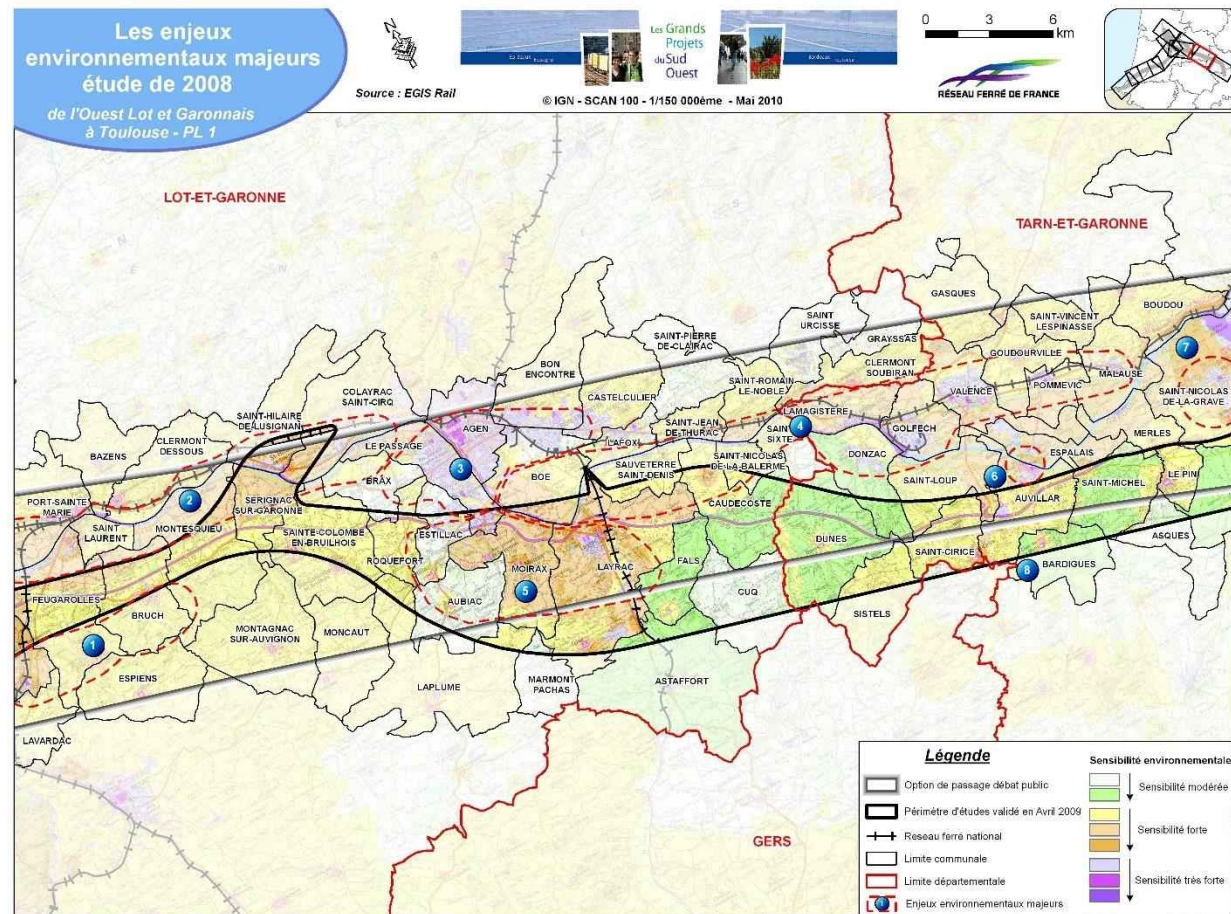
Les enjeux environnementaux majeurs étude de 2008

de l'Ouest Lot et Garonnais à Toulouse - PL 1

Source : EGIS Rail

Les Grands Projets du Sud Ouest

© IGN - SCAN 100 - 1/150 000ème - Mai 2010

0 3 6 km

RÉSEAU FERRÉ DE FRANCE

LOT-ET-GARONNE

TARN-ET-GARONNE

GERS

GASQUES
SAINT URCISSE
GRAYSSAS
SAINT-VINCENT LESPINASSE
BOUDOU
CLERMONT SOUBIRAN
GOUDOURVILLE
MALAUSE
SAINT-PIERRE DE-CLAIRAC
BON ENCONTRE
SAINT-ROMAIN LE-NOBLE
POMMEVIC
SAINT-NICOLAS DE-LA-GRAVE
COLAYRAC SAINT-CIRQ
CASTELCULIER
LAMAGISTERE
VALENCE
SAINT-HILAIRE DE-LUSIGNAN
AGEN
SAINT-JEAN DE-THURAC
SAINT SIXTE
GOLFECH
MERLES
BAZENS
CLERMONT DESSOUS
LE PASSAGE
LAFOX
SAINT-NICOLAS DE-LA-BALERME
DONZAC
ESPALAIS
BRAX
BOE
SAUVETERRE SAINT-DENIS
SAINT-LOUP
LE PIN
PORT-SAINTE MARIE
SERIGNAC SUR-GARONNE
CAUDECOSTE
AUVILLAR
SAINT-MICHEL
SAINT LAURENT
MONTESQUIEU
SAINTE-COLOMBE EN-BRUILHOIS
ESTILLAC
DUNES
ASQUES
ROQUEFORT
MOIRAX
LAYRAC
FALS
SAINT-CIRICE
BARDIGUES
FEUGAROLLES
BRUCH
AUBIAC
CUQ
SISTELS
MONTAGNAC SUR-AUVIGNON
MONCAUT
ESPIENS
LAPLUME
MARMONT PACHAS
ASTAFFORT
LAVARDAC

1 2 3 4 5 6 7 8

Légende
Option de passage débat public
Périmètre d'études validé en Avril 2009
Reseau ferré national
Limite communale
Limite départementale
Enjeux environnementaux majeurs

Sensibilité environnementale
Sensibilité modérée
Sensibilité forte
Sensibilité très forte